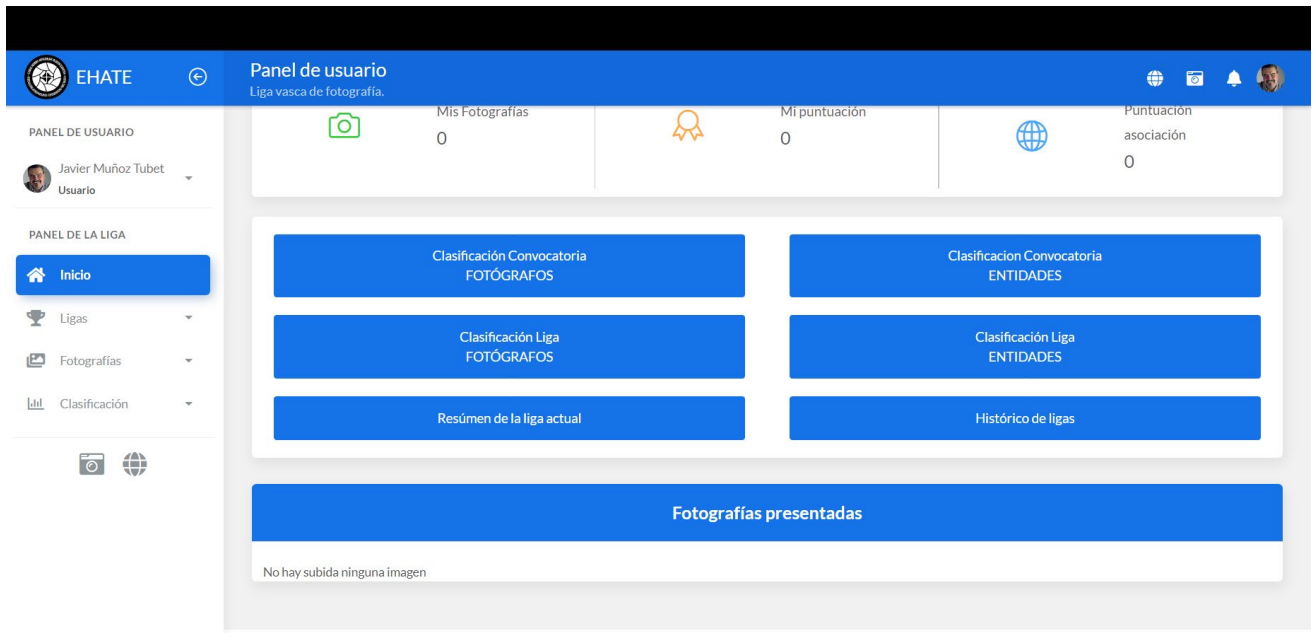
EHATE

Panel de usuario
Liga vasca de fotografía.

PANEL DE USUARIO

Javier Muñoz Tubet
Usuario

PANEL DE LA LIGA

Inicio

Ligas

Fotografías

Clasificación

Mis Fotografías
0

Mi puntuación
0

Puntuación asociación
0

Clasificación Convocatoria
FOTÓGRAFOS

Clasificacion Convocatoria
ENTIDADES

Clasificación Liga
FOTÓGRAFOS

Clasificación Liga
ENTIDADES

Resúmen de la liga actual

Histórico de ligas

Fotografías presentadas

No hay subida ninguna imagen